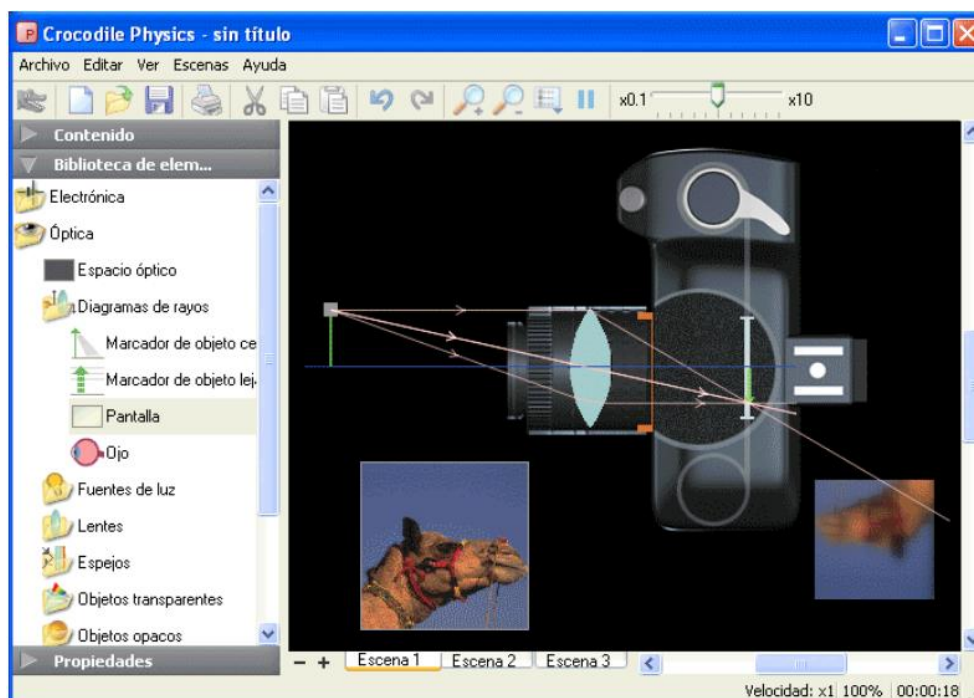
Crocodile Physics - sin título

Archivo Editar Ver Escenas Ayuda

x0.1 x10

Contenido

Biblioteca de elem...

Electrónica

Óptica

Espacio óptico

Diagramas de rayos

Marcador de objeto ce

Marcador de objeto lej

Pantalla

Ojo

Fuentes de luz

Lentes

Espejos

Objetos transparentes

Objetos opacos

Propiedades

− + Escena 1 Escena 2 Escena 3

Velocidad: x1 100% 00:00:18